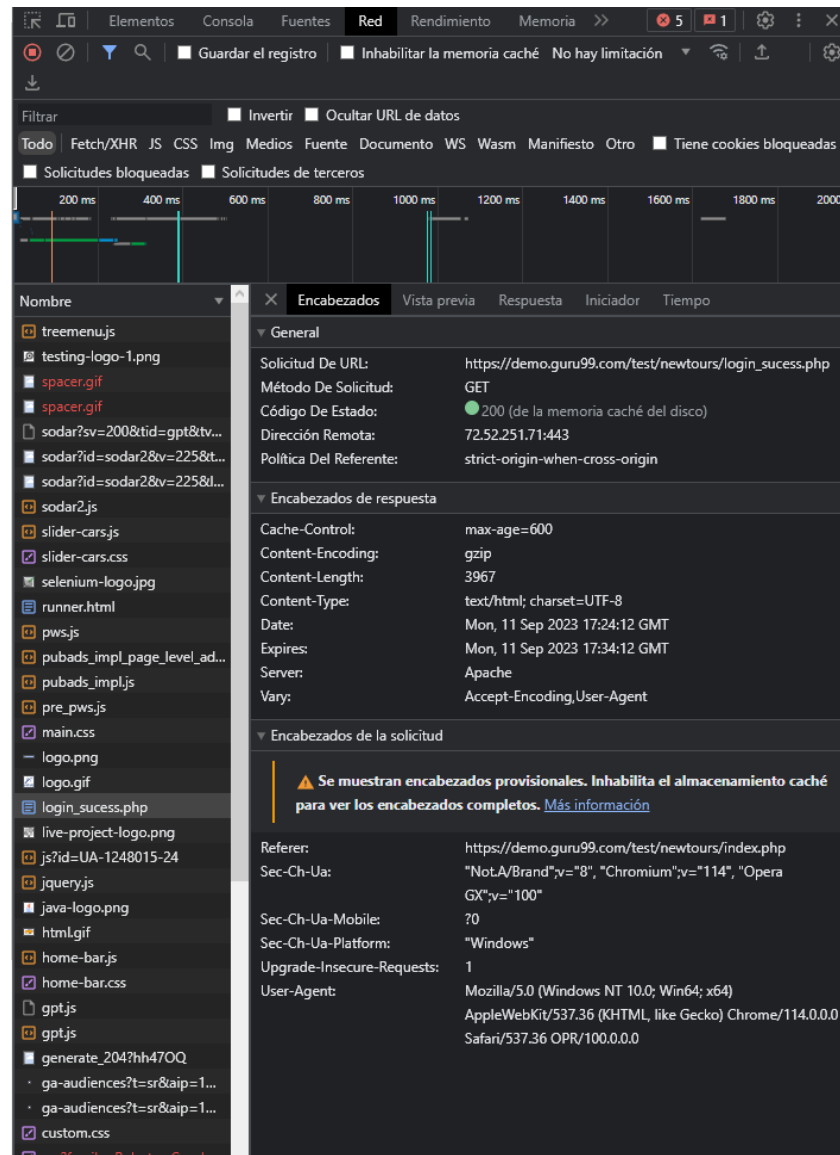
Elementos Consola Fuentes Red Rendimiento Memoria >> 5 1

Guardar el registro Inhabilitar la memoria caché No hay limitación

Filtrar Invertir Ocultar URL de datos

Todo Fetch/XHR JS CSS Img Medios Fuente Documento WS Wasm Manifiesto Otro Tiene cookies bloqueadas

Solicitudes bloqueadas Solicitudes de terceros

200 ms 400 ms 600 ms 800 ms 1000 ms 1200 ms 1400 ms 1600 ms 1800 ms 2000

Nombre

treemenu.js
testing-logo-1.png
spacer.gif
spacer.gif
sodar?sv=200&tid=gpt&tv...
sodar?id=sodar2&tv=225&t...
sodar?id=sodar2&tv=225&l...
sodar2.js
slider-cars.js
slider-cars.css
selenium-logo.jpg
runner.html
pws.js
pubads_impl_page_level_ad...
pubads_impl.js
pre_pws.js
main.css
logo.png
logo.gif
login_sucess.php
live-project-logo.png
js?id=UA-1248015-24
jquery.js
java-logo.png
html.gif
home-bar.js
home-bar.css
gpt.js
gpt.js
generate_204?hh47OQ
ga-audiences?t=sr&aip=1...
ga-audiences?t=sr&aip=1...
custom.css

Encabezados Vista previa Respuesta Iniciador Tiempo

General

| | |
|---|---|
| Solicitud De URL: | https://demo.guru99.com/test/newtours/login_sucess.php |
| Método De Solicitud: | GET |
| Código De Estado: | 200 (de la memoria caché del disco) |
| Dirección Remota: | 72.52.251.71:443 |
| Política Del Referente: | strict-origin-when-cross-origin |

Encabezados de respuesta

| | |
|---|---|
| Cache-Control: | max-age=600 |
| Content-Encoding: | gzip |
| Content-Length: | 3967 |
| Content-Type: | text/html; charset=UTF-8 |
| Date: | Mon, 11 Sep 2023 17:24:12 GMT |
| Expires: | Mon, 11 Sep 2023 17:34:12 GMT |
| Server: | Apache |
| Vary: | Accept-Encoding,User-Agent |

Encabezados de la solicitud

Se muestran encabezados provisionales. Inhabilita el almacenamiento caché para ver los encabezados completos. Más información

| | |
|---|---|
| Referer: | https://demo.guru99.com/test/newtours/index.php |
| Sec-Ch-Ua: | "Not.A/Brand";v="8", "Chromium";v="114", "Opera GX";v="100" |
| Sec-Ch-Ua-Mobile: | ?0 |
| Sec-Ch-Ua-Platform: | "Windows" |
| Upgrade-Insecure-Requests: | 1 |
| User-Agent: | Mozilla/5.0 (Windows NT 10.0; Win64; x64) AppleWebKit/537.36 (KHTML, like Gecko) Chrome/114.0.0.0 Safari/537.36 OPR/100.0.0.0 |